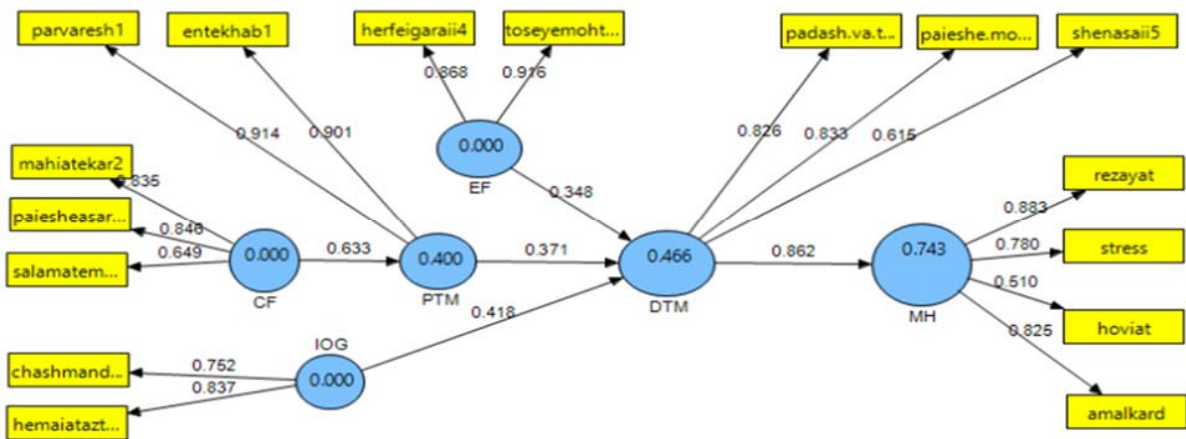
parvaresh1
entekhab1
herfeigaraii4
toseyemoht...
padash.va.t...
paieshe.mo...
shenasaii5

0.868
0.916
0.914
0.901
0.826
0.833
0.615

mahiatekar2
0.835
0.000
EF
0.348

paiesheasar...
0.846
0.649
salamatem...
0.000
CF
0.633
0.400
PTM
0.371
0.466
DTM
0.862
0.743
MH

rezayat
0.883
0.780
stress
0.510
hoviat
0.825
amalkard

0.418
IOG
chashmand...
0.752
0.837
0.000
hemaiatazt...